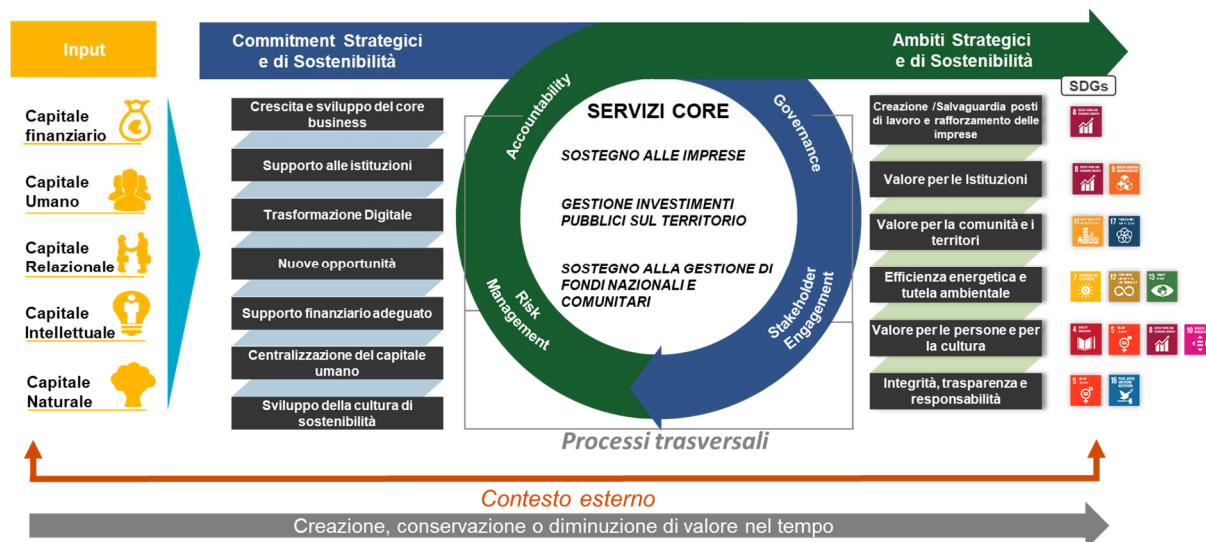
Input

Capitale finanziario

Capitale Umano

Capitale Relazionale

Capitale Intellettuale

Capitale Naturale

Commitment Strategici e di Sostenibilità

Crescita e sviluppo del core business

Supporto alle istituzioni

Trasformazione Digitale

Nuove opportunità

Supporto finanziario adeguato

Centralizzazione del capitale umano

Sviluppo della cultura di sostenibilità

Accountability

Governance

SERVIZI CORE

SOSTEGNO ALLE IMPRESE

GESTIONE INVESTIMENTI PUBBLICI SUL TERRITORIO

SOSTEGNO ALLA GESTIONE DI FONDI NAZIONALI E COMUNITARI

Risk Management

Stakeholder Engagement

Processi trasversali

Ambiti Strategici e di Sostenibilità

SDGs

Creazione /Salvaguardia posti di lavoro e rafforzamento delle imprese

Valore per le Istituzioni

Valore per la comunità e i territori

Efficienza energetica e tutela ambientale

Valore per le persone e per la cultura

Integrità, trasparenza e responsabilità

Contesto esterno

Creazione, conservazione o diminuzione di valore nel tempo